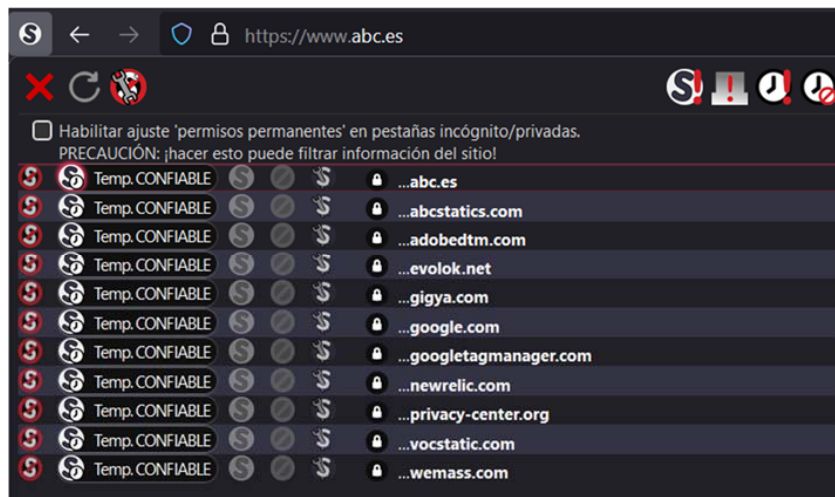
https://www.abc.es

Habilitar ajuste 'permisos permanentes' en pestañas incógnito/privadas. PRECAUCIÓN: ¡hacer esto puede filtrar información del sitio!

Temp.CONFIABLE ...abc.es
Temp.CONFIABLE ...abcstatics.com
Temp.CONFIABLE ...adobedtm.com
Temp.CONFIABLE ...evolok.net
Temp.CONFIABLE ...gigya.com
Temp.CONFIABLE ...google.com
Temp.CONFIABLE ...googletagmanager.com
Temp.CONFIABLE ...newrelic.com
Temp.CONFIABLE ...privacy-center.org
Temp.CONFIABLE ...vocstatic.com
Temp.CONFIABLE ...wemass.com